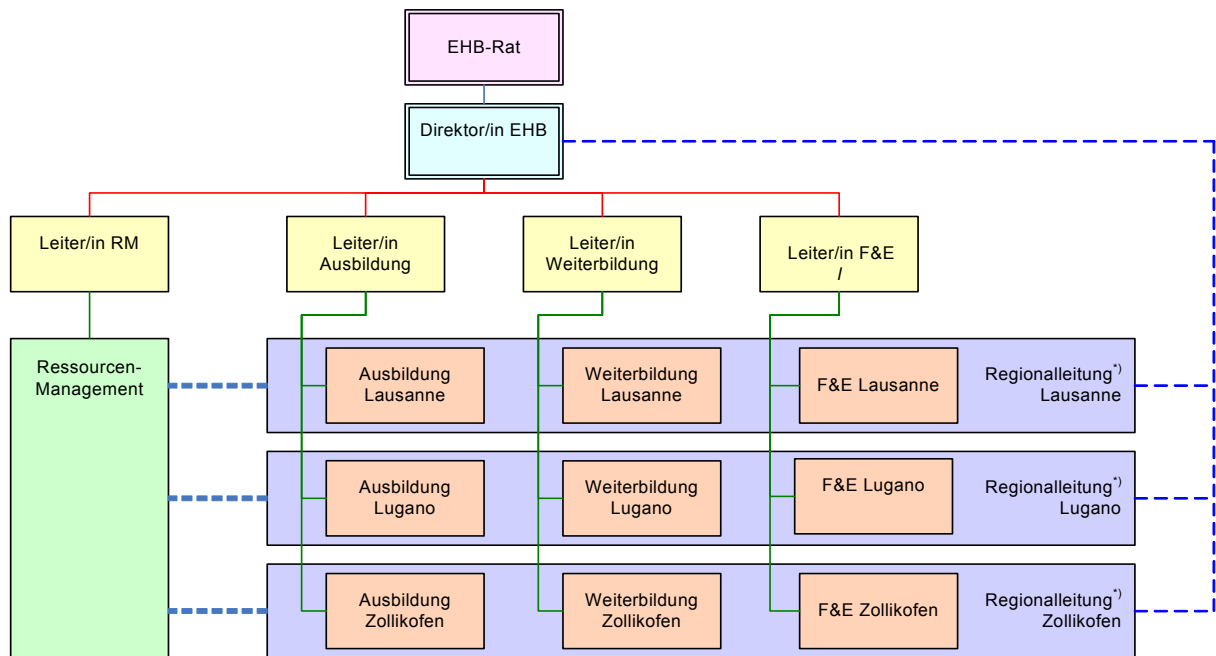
EHB-Rat

Direktor/in EHB

Leiter/in RM

Leiter/in Ausbildung

Leiter/in Weiterbildung

Leiter/in F&E /

Ressourcen-Management

Ausbildung Lausanne

Weiterbildung Lausanne

F&E Lausanne

Regionalleitung$^{*)}$ Lausanne

Ausbildung Lugano

Weiterbildung Lugano

F&E Lugano

Regionalleitung$^{*)}$ Lugano

Ausbildung Zollikofen

Weiterbildung Zollikofen

F&E Zollikofen

Regionalleitung$^{*)}$ Zollikofen